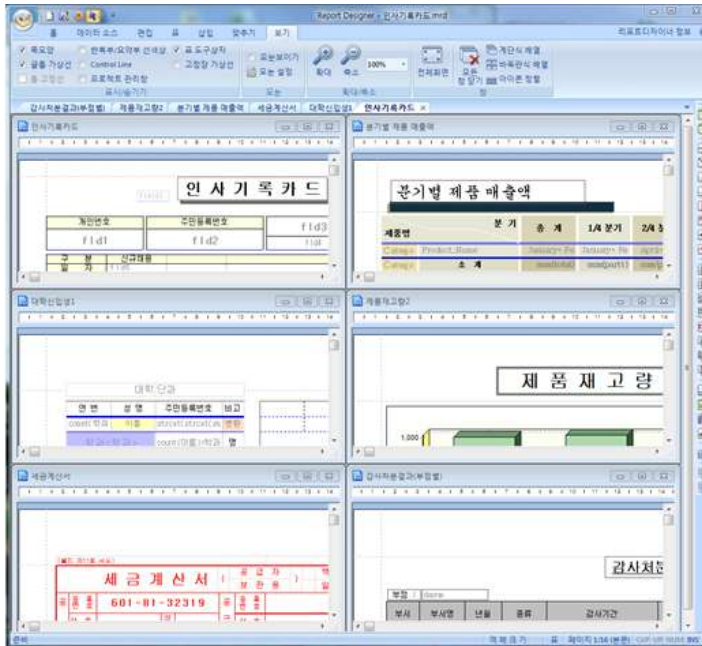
Report Designer - 인사기록카드.mrd

홈 데이터 소스 편집 표 삽입 맞추기 보기

리포트디자이너 정보

눈금자 | 편집부/요약부 선택상 | 표 도구상자 | 눈금 가상선 | Control Line | 고정창 가상선 | 프로젝트 관리창

표시/숨기기

모눈보이기 | 모눈 설정

모눈

확대 | 축소 | 100%

확대/축소

전체화면 | 모든 창 닫기 | 계단식 배열 | 바둑판식 배열 | 아이콘 정렬

창

감사처분결과(부정별) | 제품재고량2 | 분기별 제품 매출액 | 세금계산서 | 대학신입생1 | 인사기록카드

인사기록카드

인 사 기 록 카 드

개인번호 | 주민등록번호

fld1 | fld2 | fld3

구 분 | 신규채용

일 자

분기별 제품 매출액

분기별 제품 매출액

| 분 기 제품명 | 총 계 | 1/4 분기 | 2/4 |
|---|---|---|---|
| Catego Product_Name | | January+Fe | January+Fe |
| Catego | 소 계 | | |

대학신입생1

대학 단과

| 연 번 | 성 명 | 주민등록번호 | 비고 |
|---|---|---|---|
| count(학과 | 이름 | strcut(t,strcut(ja | 변환 |
| 참 과 : 학과 : | count(이름)+학과 | | 명 |

제품재고량2

제 품 재 고 량

1,000

세금계산서

세 금 계 산 서

공급자 보관용

601-81-32319

감사처분결과(부정별)

감사처

부정 | Name

부서 | 부서명 | 년월 | 종류 | 감사기간

준비 | 페이지 1/16 (본문)